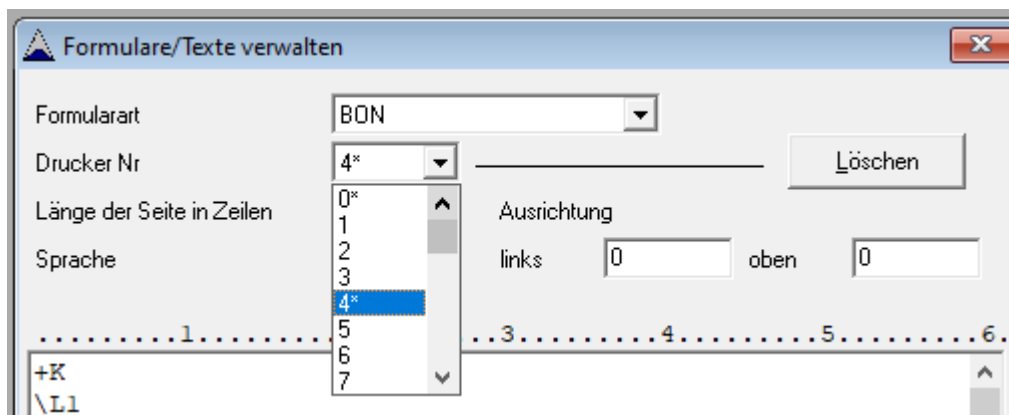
Formulare/Texte verwalten

Formularart BON

Drucker Nr 4*

Löschen

Länge der Seite in Zeilen

0*
1
2
3
4*
5
6
7

Ausrichtung

Sprache

links 0 oben 0

.........1.......... ...3.........4.........5.........6.

+K
\L1